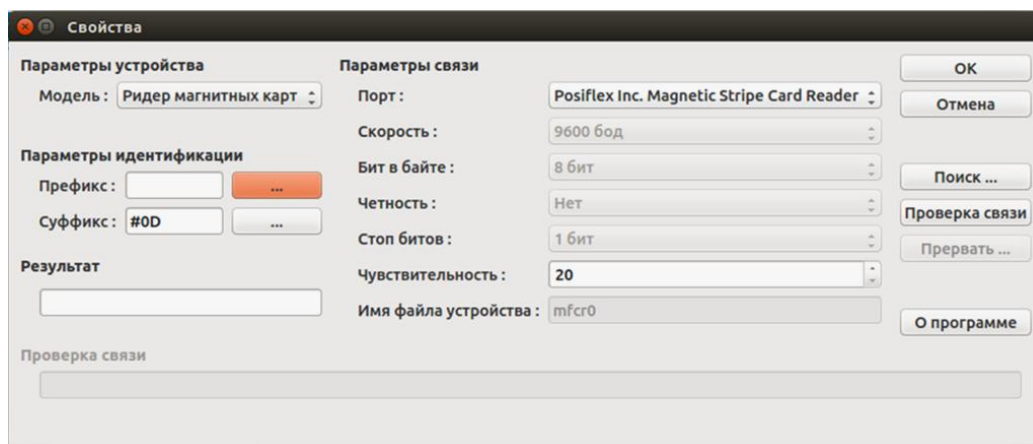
Свойства

Параметры устройства

Модель : Ридер магнитных карт

Параметры идентификации

Префикс : ...

Суффикс : #0D ...

Результат

Параметры связи

Порт : Posiflex Inc. Magnetic Stripe Card Reader

Скорость : 9600 бод

Бит в байте : 8 бит

Четность : Нет

Стоп битов : 1 бит

Чувствительность : 20

Имя файла устройства : mfcr0

OK

Отмена

Поиск ...

Проверка связи

Прервать ...

О программе

Проверка связи